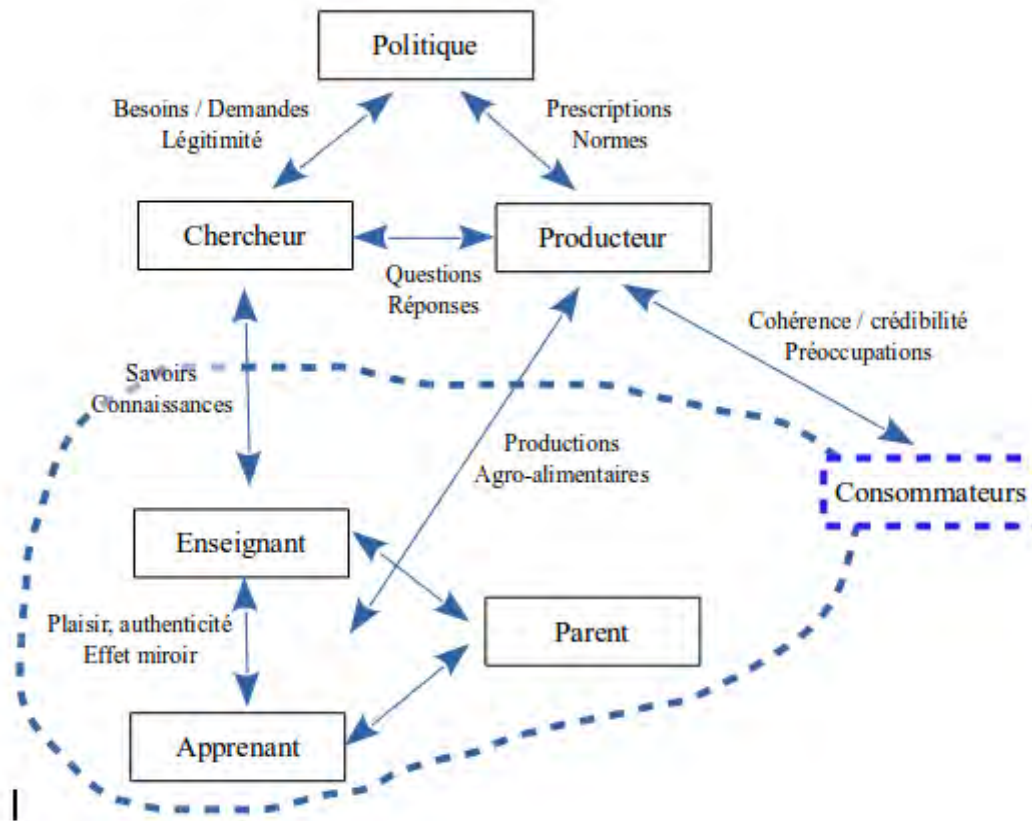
Politique

Besoins / Demandes
Légitimité

Prescriptions
Normes

Chercheur

Producteur

Questions
Réponses

Cohérence / crédibilité
Préoccupations

Savoirs
Connaissances

Productions
Agro-alimentaires

Consommateurs

Enseignant

Parent

Plaisir, authenticité
Effet miroir

Apprenant